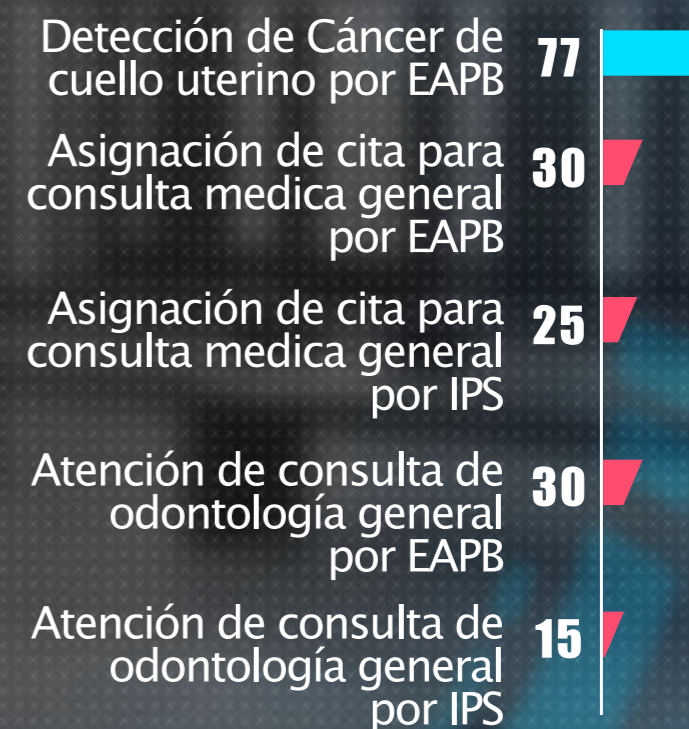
Detección de Cáncer de cuello uterino por EAPB
77

Asignación de cita para consulta medica general por EAPB
30

Asignación de cita para consulta medica general por IPS
25

Atención de consulta de odontología general por EAPB
30

Atención de consulta de odontología general por IPS
15